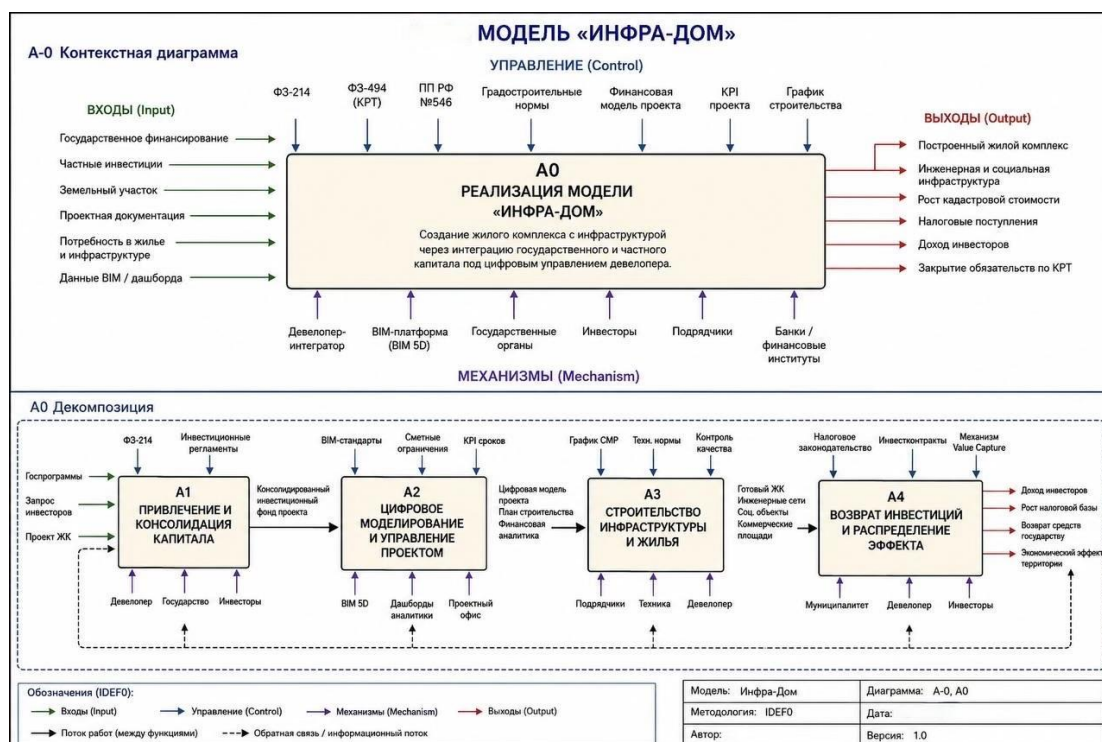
МОДЕЛЬ «ИНФРА-ДОМ»

А-0 Контекстная диаграмма

УПРАВЛЕНИЕ (Control)

ФЗ-214

ФЗ-494 (КРТ)

ПП РФ №546

Градостроительные нормы

Финансовая модель проекта

KPI проекта

График строительства

ВХОДЫ (Input)

Государственное финансирование

Частные инвестиции

Земельный участок

Проектная документация

Потребность в жилье и инфраструктуре

Данные BIM / дашборда

A0
РЕАЛИЗАЦИЯ МОДЕЛИ «ИНФРА-ДОМ»

Создание жилого комплекса с инфраструктурой через интеграцию государственного и частного капитала под цифровым управлением девелопера.

ВЫХОДЫ (Output)

Построенный жилой комплекс

Инженерная и социальная инфраструктура

Рост кадастровой стоимости

Налоговые поступления

Доход инвесторов

Закрытие обязательств по КРТ

Девелопер-интегратор

BIM-платформа (BIM 5D)

Государственные органы

Инвесторы

Подрядчики

Банки / финансовые институты

МЕХАНИЗМЫ (Mechanism)

A0 Декомпозиция

ФЗ-214

Инвестиционные регламенты

Госпрограммы

Запрос инвесторов

Проект ЖК

A1
ПРИВЛЕЧЕНИЕ И КОНСОЛИДАЦИЯ КАПИТАЛА

Девелопер

Государство

Инвесторы

Консолидированный инвестиционный фонд проекта

BIM-стандарты

Сметные ограничения

KPI сроков

A2
ЦИФРОВОЕ МОДЕЛИРОВАНИЕ И УПРАВЛЕНИЕ ПРОЕКТОМ

BIM 5D

Дашборды аналитики

Проектный офис

Цифровая модель проекта
План строительства
Финансовая аналитика

График СМР

Техн. нормы

Контроль качества

A3
СТРОИТЕЛЬСТВО ИНФРАСТРУКТУРЫ И ЖИЛЬЯ

Подрядчики

Техника

Девелопер

Готовый ЖК
Инженерные сети
Соц. объекты
Коммерческие площади

Налоговое законодательство

Инвестконтракты

Механизм Value Capture

A4
ВОЗВРАТ ИНВЕСТИЦИЙ И РАСПРЕДЕЛЕНИЕ ЭФФЕКТА

Муниципалитет

Девелопер

Инвесторы

Доход инвесторов

Рост налоговой базы

Возврат средств государству

Экономический эффект территории

Обозначения (IDEF0):

Входы (Input)

Управление (Control)

Механизмы (Mechanism)

Выходы (Output)

Поток работ (между функциями)

Обратная связь / информационный поток

| Модель: Инфра-Дом | Диаграмма: А-0, А0 |
|---|---|
| Методология: IDEF0 | Дата: |
| Автор: | Версия: 1.0 |